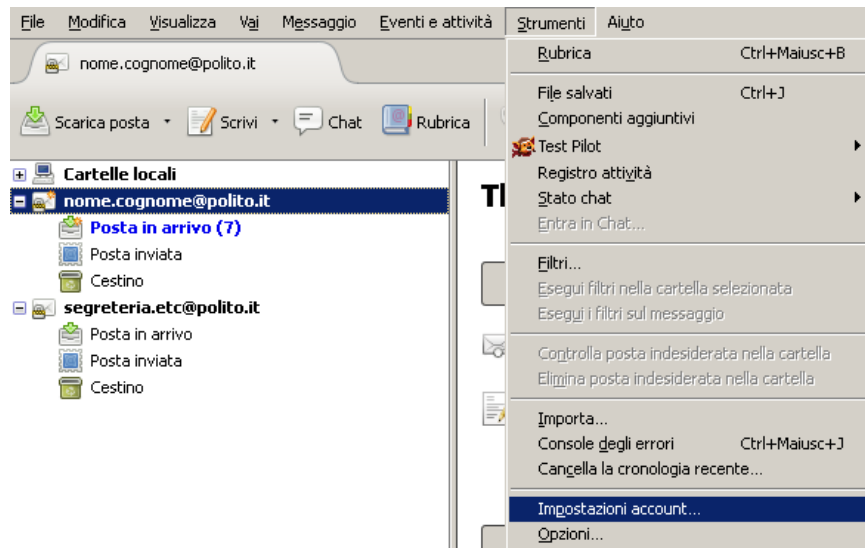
File Modifica Visualizza Vai Messaggio Eventi e attività Strumenti Aiuto

nome.cognome@polito.it

Scarica posta Scrivi Chat Rubrica

Cartelle locali
nome.cognome@polito.it
Posta in arrivo (7)
Posta inviata
Cestino
segreteria.etc@polito.it
Posta in arrivo
Posta inviata
Cestino

Th

Rubrica Ctrl+Maiusc+B
File salvati Ctrl+J
Componenti aggiuntivi
Test Pilot
Registro attività
Stato chat
Entra in Chat...
Filtri...
Esegui filtri nella cartella selezionata
Esegui i filtri sul messaggio
Controlla posta indesiderata nella cartella
Elimina posta indesiderata nella cartella
Importa...
Console degli errori Ctrl+Maiusc+J
Cancella la cronologia recente...
Impostazioni account...
Opzioni...